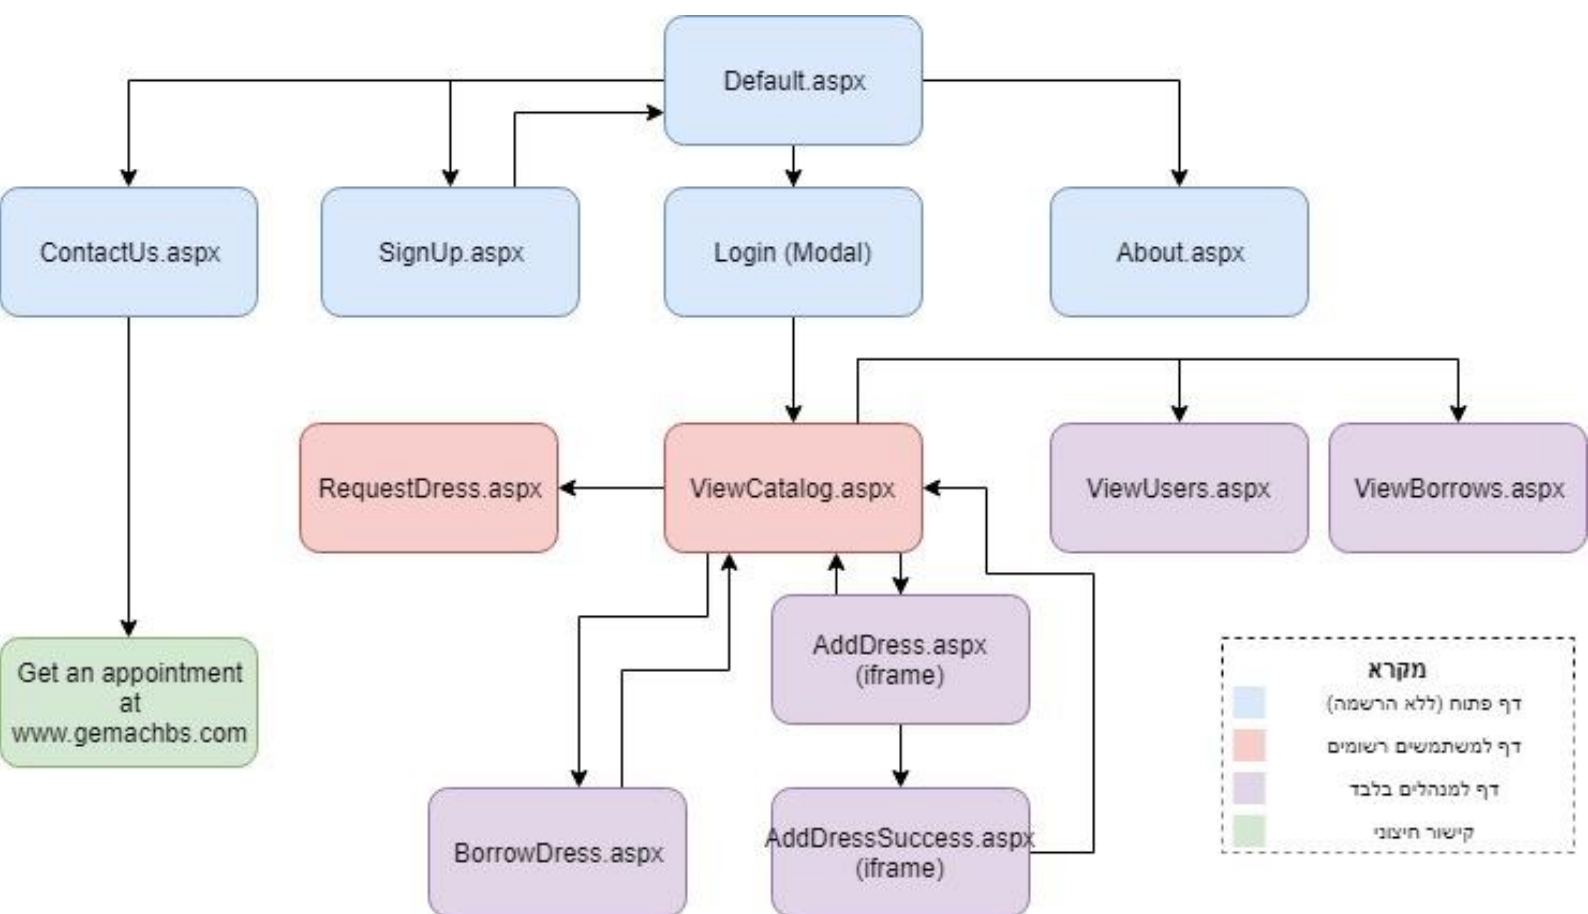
Default.aspx

ContactUs.aspx

SignUp.aspx

Login (Modal)

About.aspx

RequestDress.aspx

ViewCatalog.aspx

ViewUsers.aspx

ViewBorrows.aspx

Get an appointment at www.gemachbs.com

AddDress.aspx (iframe)

BorrowDress.aspx

AddDressSuccess.aspx (iframe)

מקרא
דף פתוח (ללא הרשמה)
דף למשתמשים רשומים
דף למנהלים בלבד
קישור חיצוני